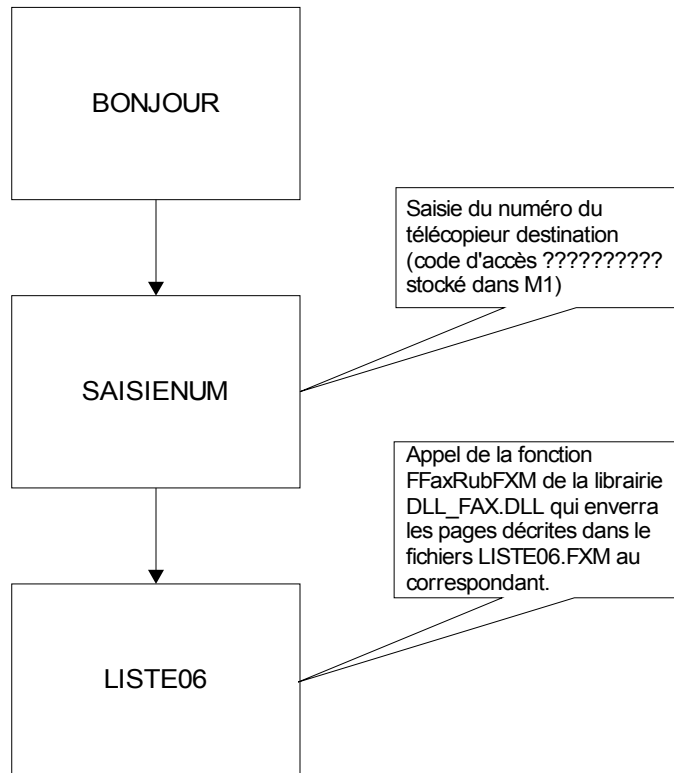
BONJOUR

Saisie du numéro du télécopieur destination (code d'accès ?????????? stocké dans M1)

SAISIENUM

Appel de la fonction FFaxRubFXM de la librairie DLL_FAX.DLL qui enverra les pages décrites dans le fichiers LISTE06.FXM au correspondant.

LISTE06